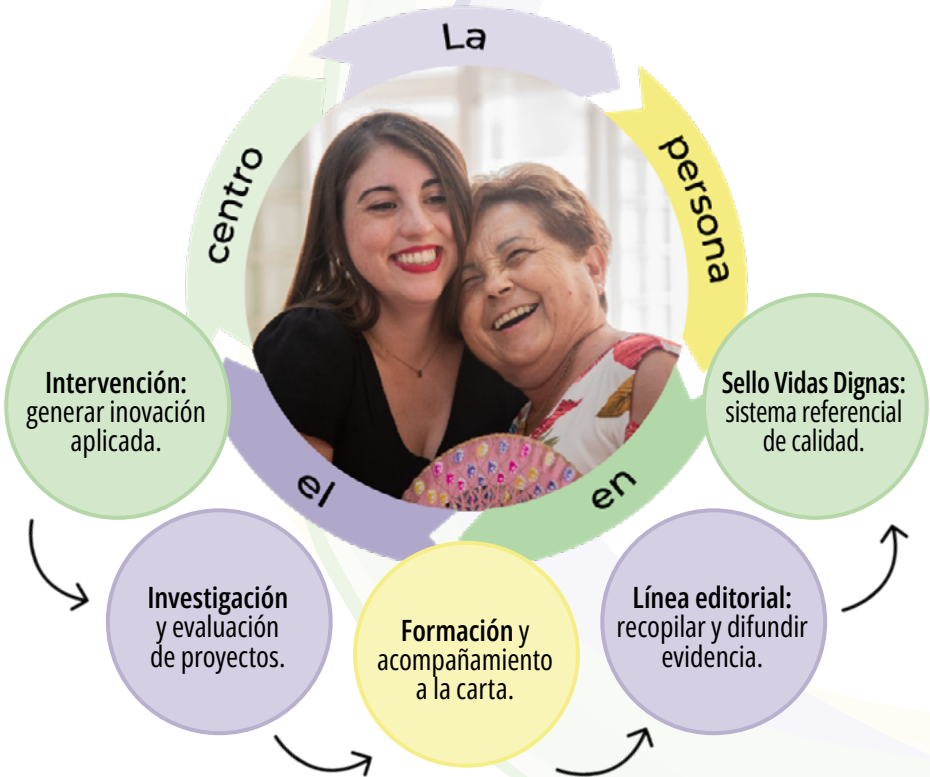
La
persona
en
el
centro

Intervención: generar inovación aplicada.

Investigación y evaluación de proyectos.

Formación y acompañamiento a la carta.

Línea editorial: recopilar y difundir evidencia.

Sello Vidas Dignas: sistema referencial de calidad.